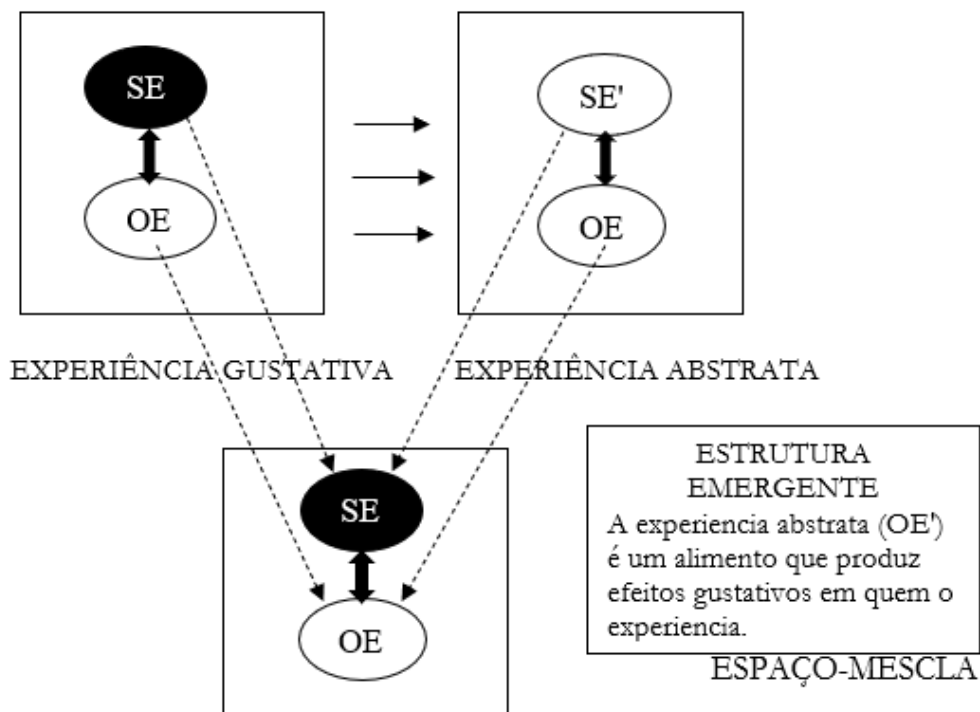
SE

OE

SE'

OE

EXPERIÊNCIA GUSTATIVA

EXPERIÊNCIA ABSTRATA

SE

OE

ESTRUTURA EMERGENTE
A experiencia abstrata (OE') é um alimento que produz efeitos gustativos em quem o experiencia.

ESPAÇO-MESCLA